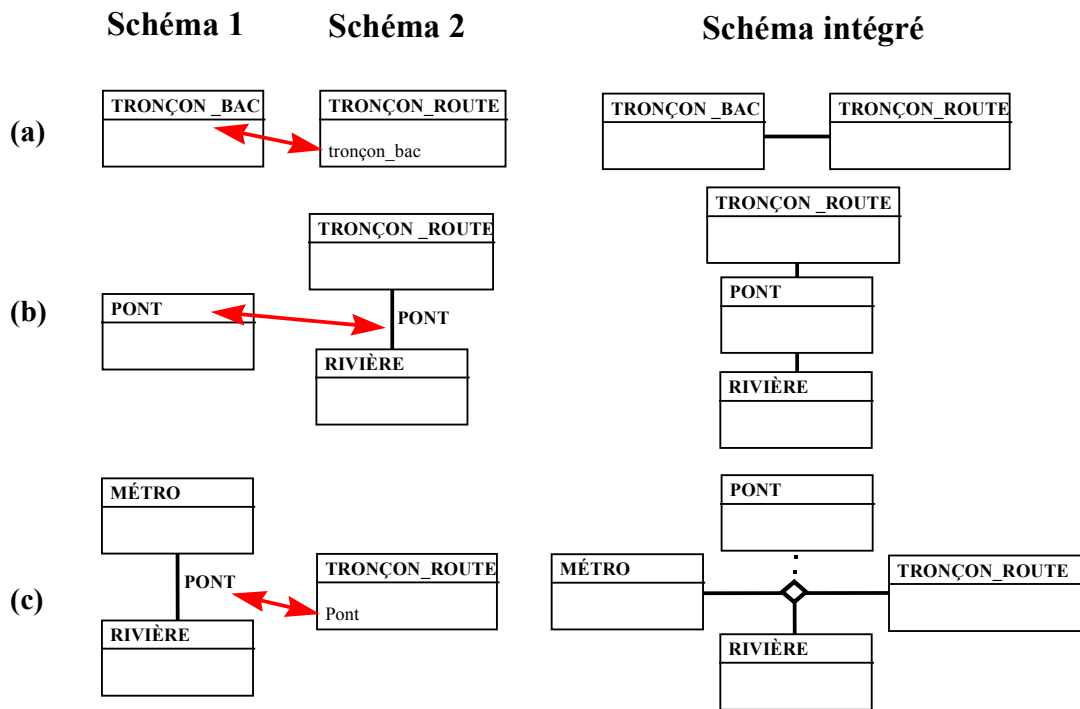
Schéma 1 Schéma 2 Schéma intégré

(a)

TRONÇON _BAC

TRONÇON_ROUTE
tronçon_bac

TRONÇON _BAC

TRONÇON_ROUTE

(b)

TRONÇON _ROUTE

PONT

PONT

RIVIÈRE

TRONÇON _ROUTE

PONT

RIVIÈRE

(c)

MÉTRO

PONT

RIVIÈRE

TRONÇON_ROUTE
Pont

PONT

MÉTRO

TRONÇON_ROUTE

RIVIÈRE